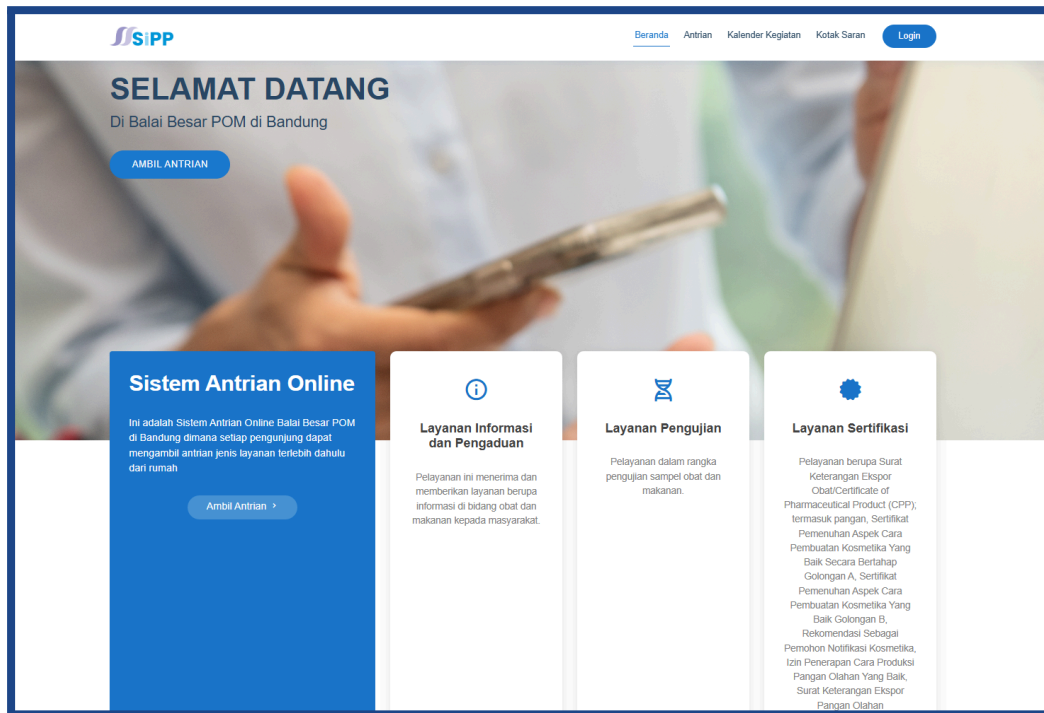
SiPP

Beranda Antrian Kalender Kegiatan Kotak Saran Login

SELAMAT DATANG

Di Balai Besar POM di Bandung

AMBIL ANTRIAN

Sistem Antrian Online

Ini adalah Sistem Antrian Online Balai Besar POM di Bandung dimana setiap pengunjung dapat mengambil antrian jenis layanan terlebih dahulu dari rumah

Ambil Antrian ›

Layanan Informasi dan Pengaduan

Pelayanan ini menerima dan memberikan layanan berupa informasi di bidang obat dan makanan kepada masyarakat.

Layanan Pengujian

Pelayanan dalam rangka pengujian sampel obat dan makanan.

Layanan Sertifikasi

Pelayanan berupa Surat Keterangan Ekspor Obat/Certificate of Pharmaceutical Product (CPP); termasuk pangan, Sertifikat Pemenuhan Aspek Cara Pembuatan Kosmetika Yang Baik Secara Bertahap Golongan A, Sertifikat Pemenuhan Aspek Cara Pembuatan Kosmetika Yang Baik Golongan B, Rekomendasi Sebagai Pemohon Notifikasi Kosmetika, Izin Penerapan Cara Produksi Pangan Olahan Yang Baik, Surat Keterangan Ekspor Pangan Olahan